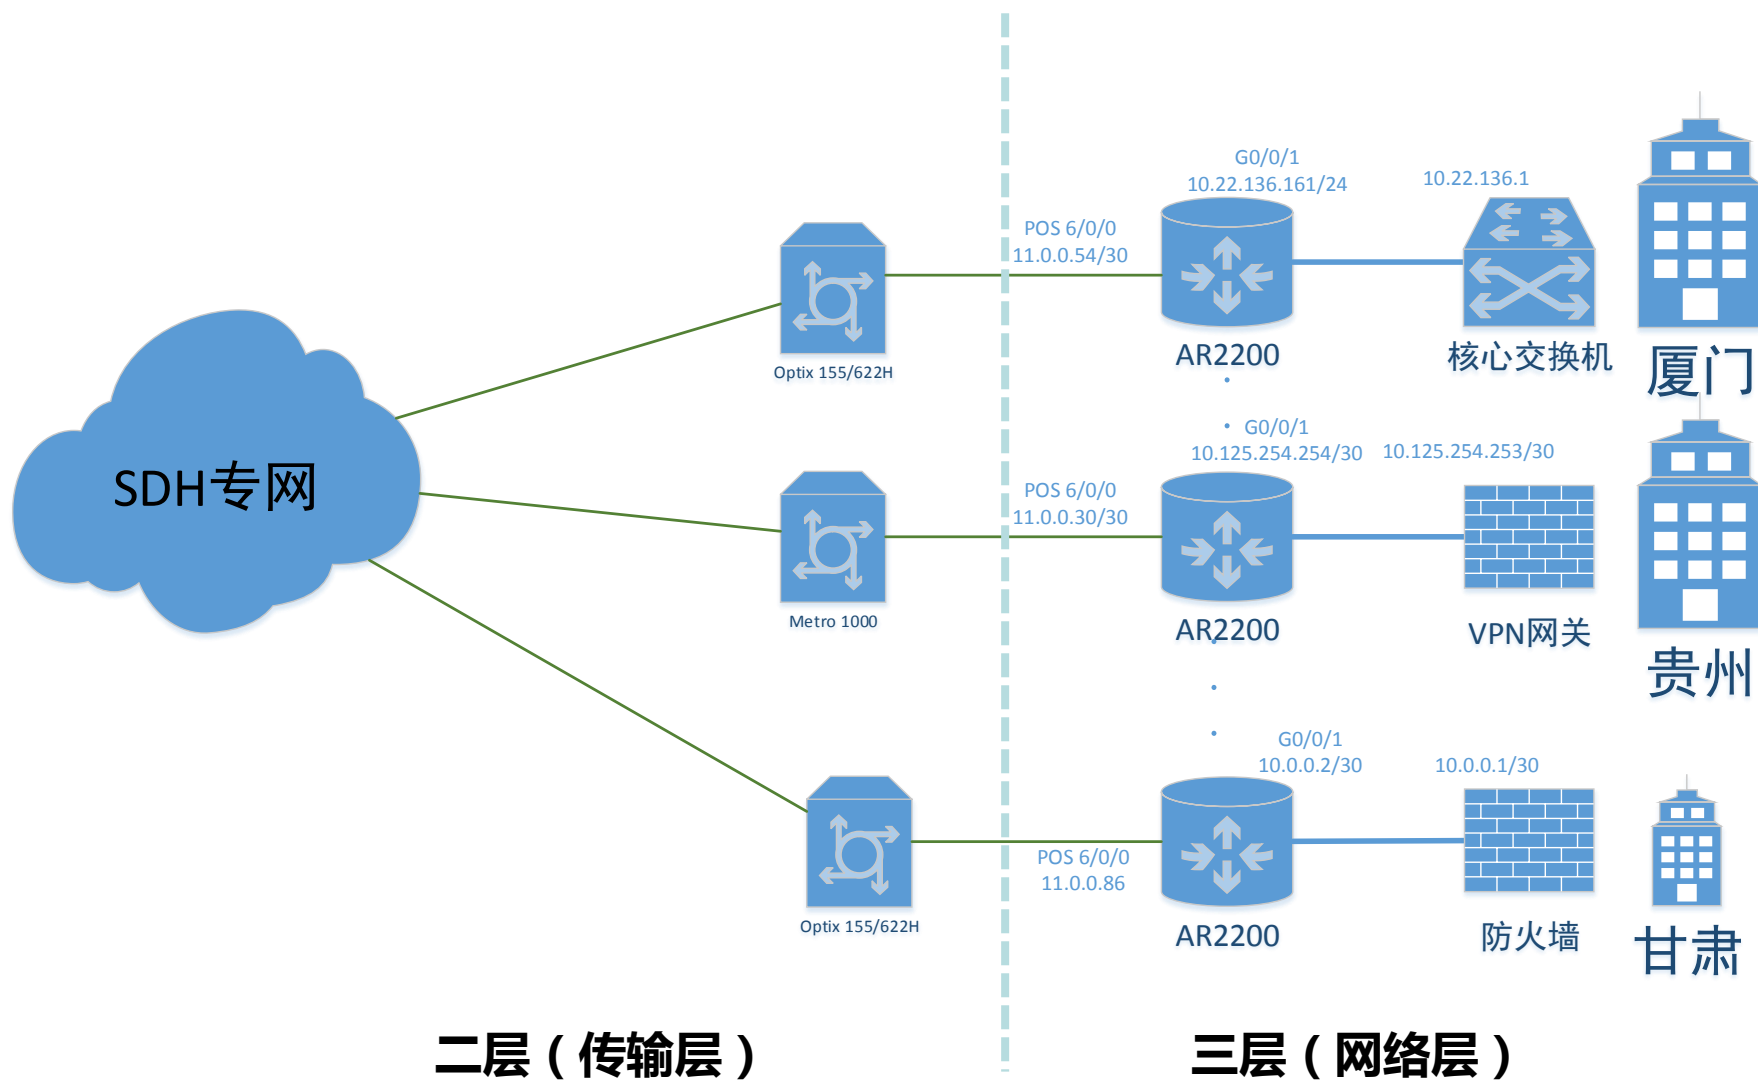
SDH专网

Optix 155/622H

Metro 1000

Optix 155/622H

POS 6/0/0
11.0.0.54/30

G0/0/1
10.22.136.161/24

10.22.136.1

AR2200

核心交换机

厦门

G0/0/1
10.125.254.254/30

10.125.254.253/30

POS 6/0/0
11.0.0.30/30

AR2200

VPN网关

贵州

G0/0/1
10.0.0.2/30

10.0.0.1/30

POS 6/0/0
11.0.0.86

AR2200

防火墙

甘肃

二层（传输层）

三层（网络层）